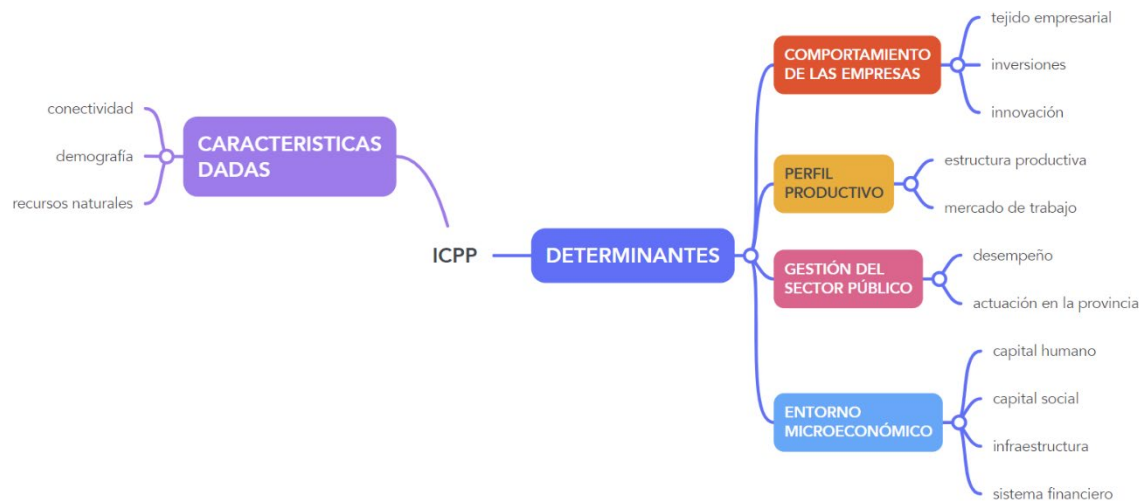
ICPP

CARACTERISTICAS DADAS

conectividad

demografía

recursos naturales

DETERMINANTES

COMPORTAMIENTO DE LAS EMPRESAS

tejido empresarial

inversiones

innovación

PERFIL PRODUCTIVO

estructura productiva

mercado de trabajo

GESTIÓN DEL SECTOR PÚBLICO

desempeño

actuación en la provincia

ENTORNO MICROECONÓMICO

capital humano

capital social

infraestructura

sistema financiero